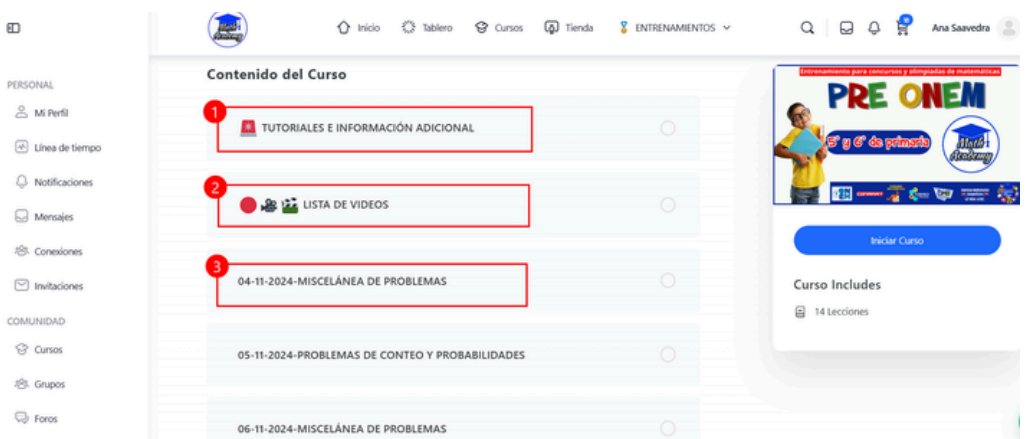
PERSONAL

Mi Perfil

Línea de tiempo

Notificaciones

Mensajes

Conexiones

Invitaciones

COMUNIDAD

Cursos

Grupos

Foros

Math Academy

Inicio Tablero Cursos Tienda ENTRENAMIENTOS

Ana Saavedra

Contenido del Curso

1 TUTORIALES E INFORMACIÓN ADICIONAL

2 LISTA DE VIDEOS

3 04-11-2024-MISCELÁNEA DE PROBLEMAS

05-11-2024-PROBLEMAS DE CONTEO Y PROBABILIDADES

06-11-2024-MISCELÁNEA DE PROBLEMAS

Entrenamiento para concursos y olimpiadas de matemáticas

PRE ONEM

5° y 6° de primaria

Math Academy

Iniciar Curso

Curso Includes

14 Lecciones